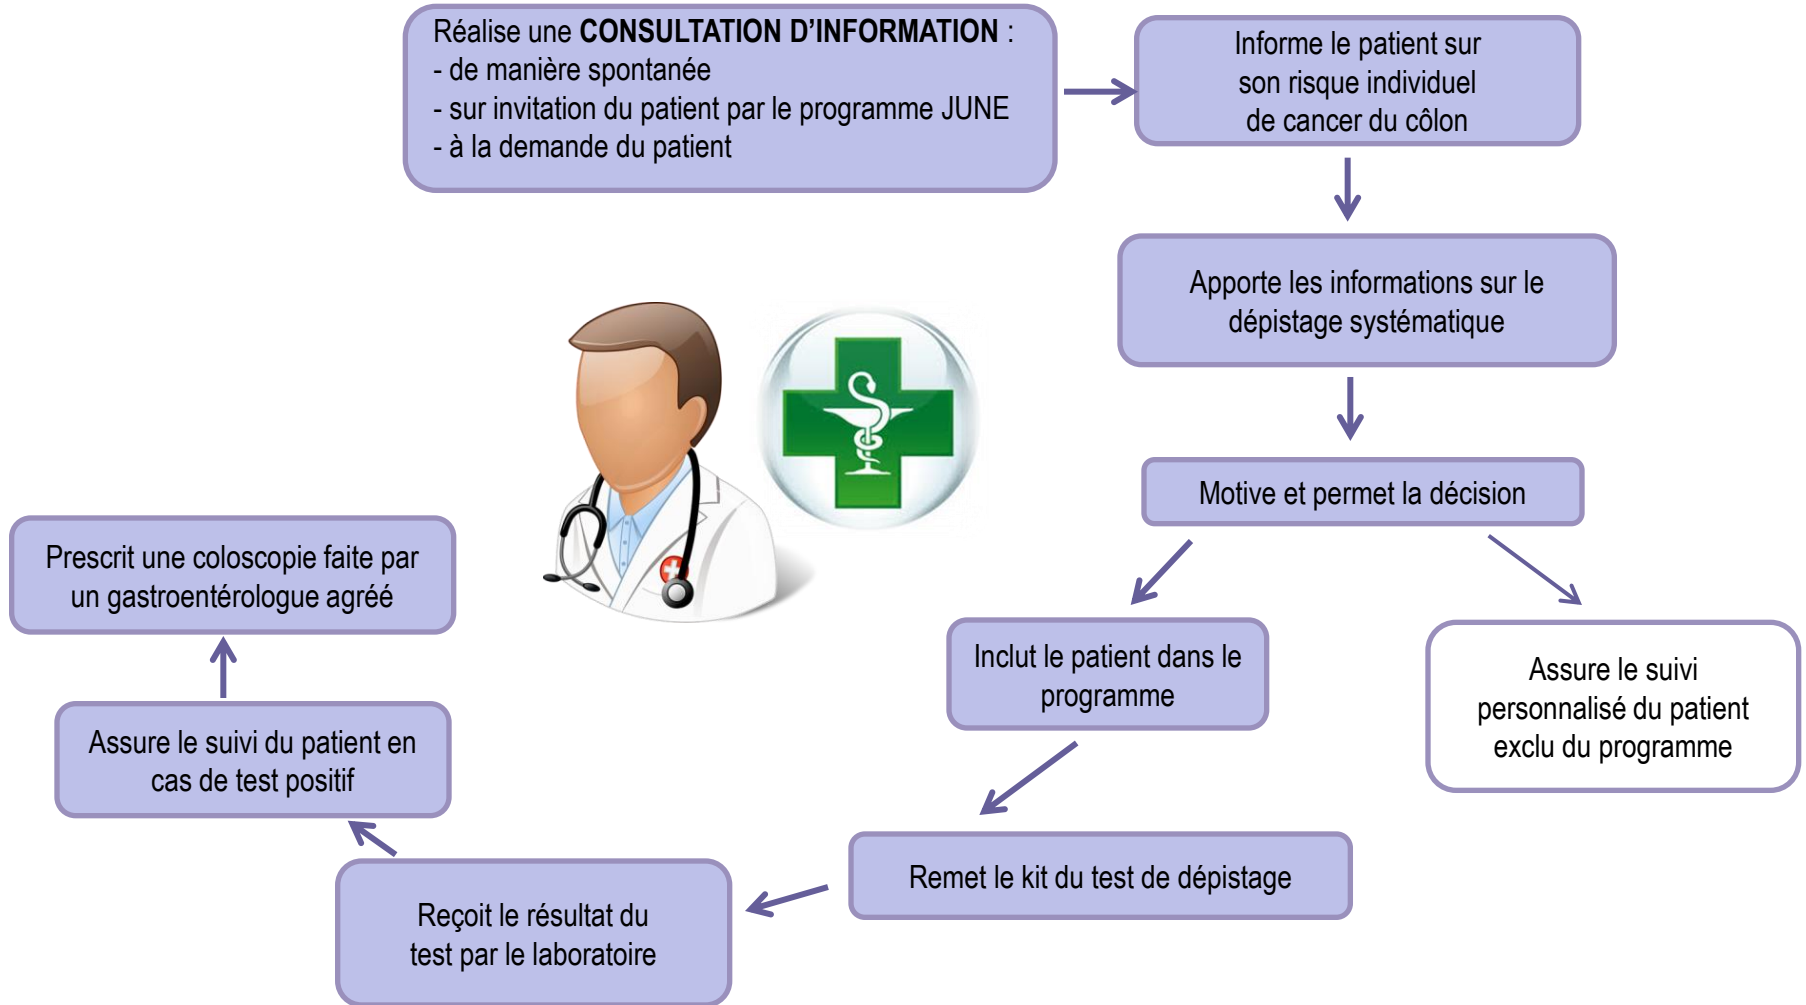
Réalise une **CONSULTATION D’INFORMATION** :
- de manière spontanée
- sur invitation du patient par le programme JUNE
- à la demande du patient

Informe le patient sur son risque individuel de cancer du côlon

Apporte les informations sur le dépistage systématique

Motive et permet la décision

Inclut le patient dans le programme

Assure le suivi personnalisé du patient exclu du programme

Remet le kit du test de dépistage

Reçoit le résultat du test par le laboratoire

Assure le suivi du patient en cas de test positif

Prescrit une coloscopie faite par un gastroentérologue agréé